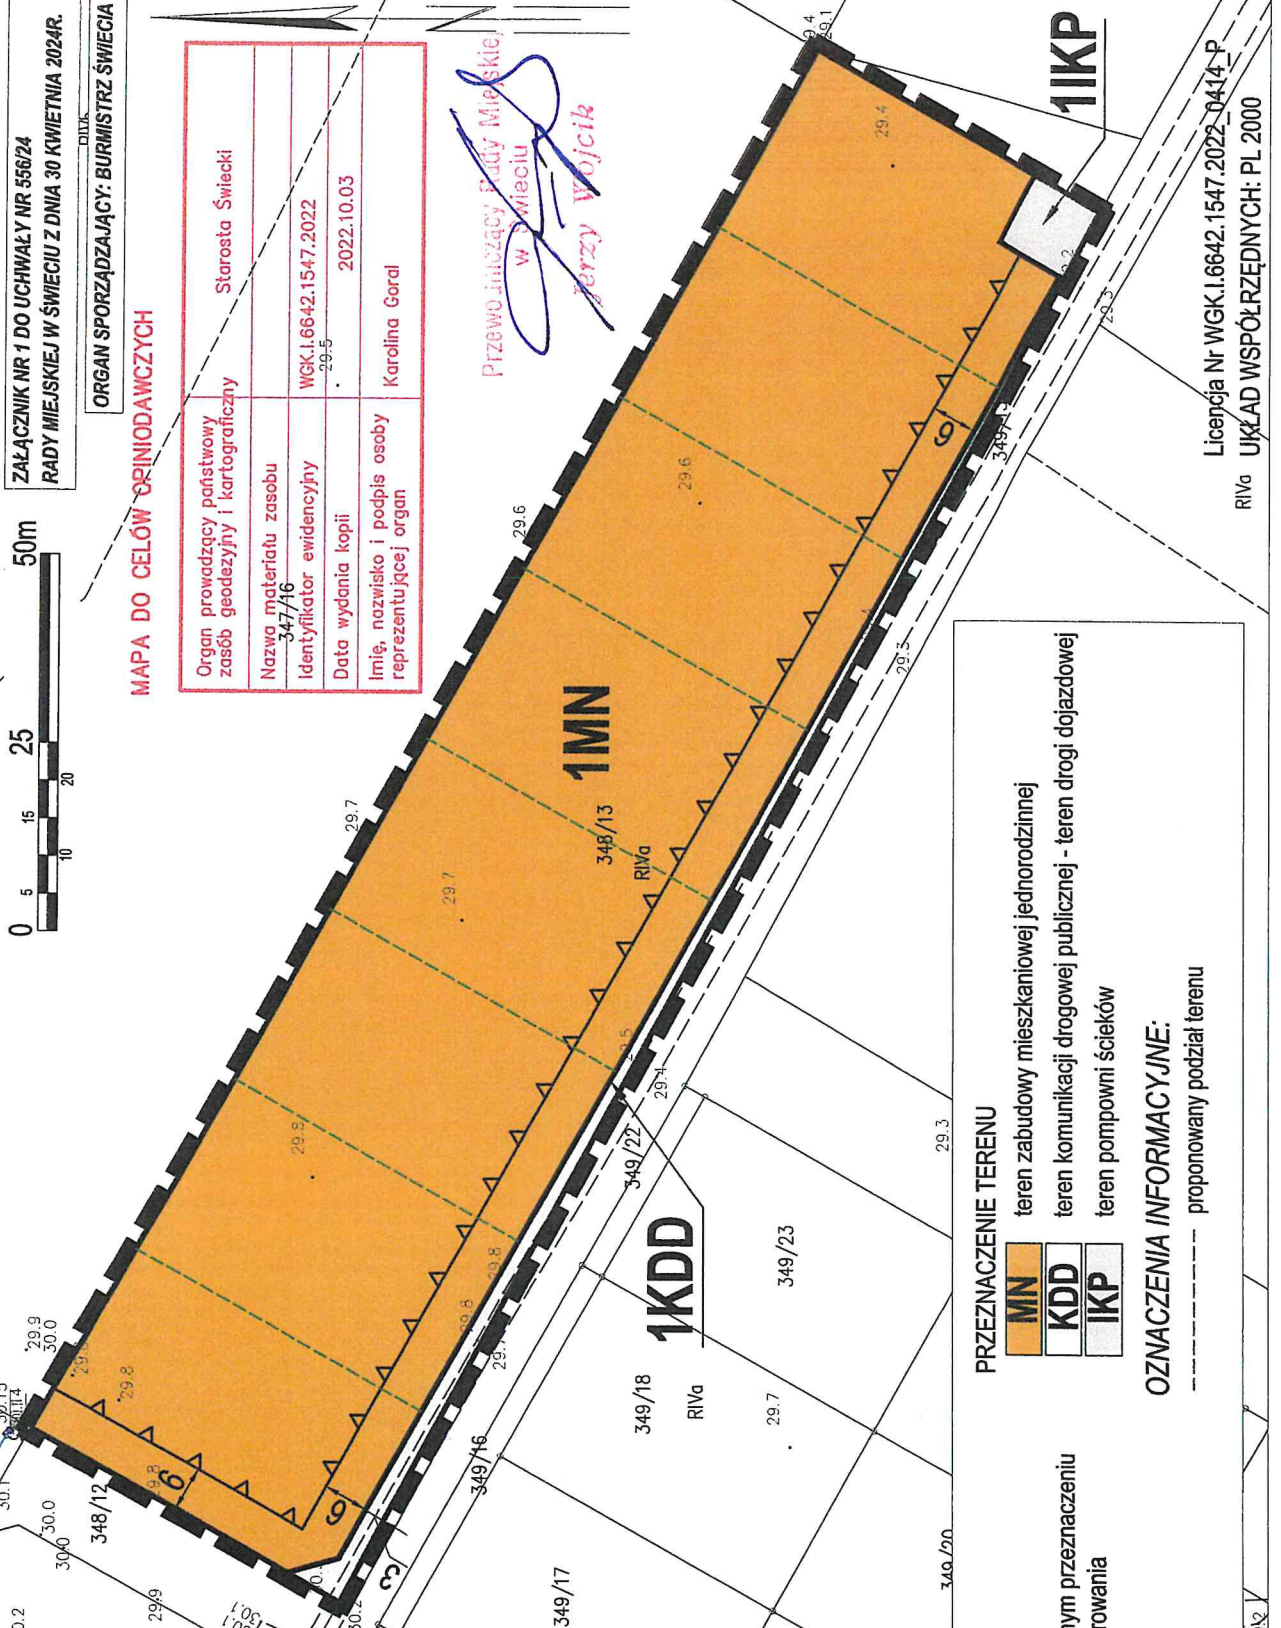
ZAŁĄCZNIK NR 1 DO UCHWAŁY NR 556/24
RADY MIEJSKIEJ W ŚWIECIU Z DNIA 30 KWIETNIA 2024R.

ORGAN SPORZĄDZAJĄCY: BURMISTRZ ŚWIECIA

0 5 10 15 20 25 50m

MAPA DO CELÓW OPINIODAWCZYCH

| Organ prowadzący państwowy zasób geodezyjny i kartograficzny | Starosta Świecki |
|---|---|
| Nazwa materiału zasobu | |
| Identyfikator ewidencyjny | WGK.I.6642.1547.2022 |
| Data wydania kopii | 2022.10.03 |
| Imię, nazwisko i podpis osoby reprezentującej organ | Karolina Goral |

Przewodniczący Rady Miejskiej w Świeciu
Jerzy Wójcik

1IKP

1MN

348/13
RIVa

1KDD

349/22
349/23
349/18
RIVa
349/16
348/12
349/17
349/20
347/16

29.4
29.6
29.7
29.8
29.9
30.0
29.5
29.3
29.1

6
6
9
3

PRZEZNACZENIE TERENU
MN teren zabudowy mieszkaniowej jednorodzinnej
KDD teren komunikacji drogowej publicznej - teren drogi dojazdowej
IKP teren pompowni ścieków

OZNACZENIA INFORMACYJNE:
proponowany podział terenu

Licencja Nr WGK.I.6642.1547.2022_0414_P
RIVa UKŁAD WSPÓŁRZĘDNYCH: PL 2000

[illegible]ym przeznaczeniu
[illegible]rowania